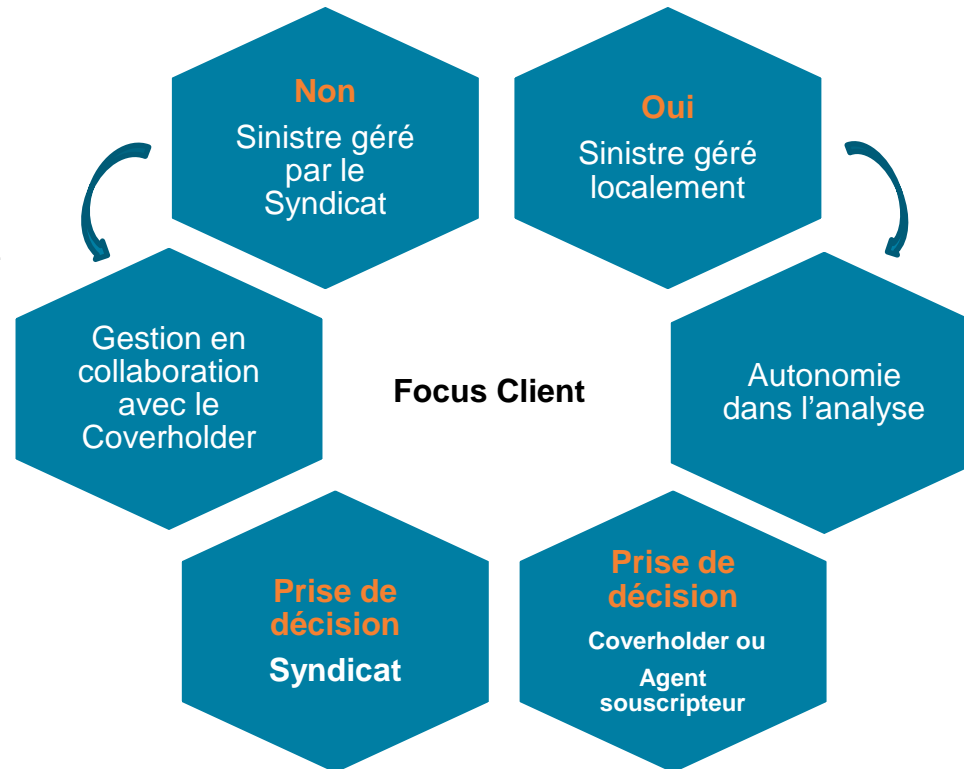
Non
Sinistre géré par le Syndicat

Oui
Sinistre géré localement

Gestion en collaboration avec le Coverholder

Focus Client

Autonomie dans l’analyse

Prise de décision
Syndicat

Prise de décision
Coverholder ou
Agent souscripteur